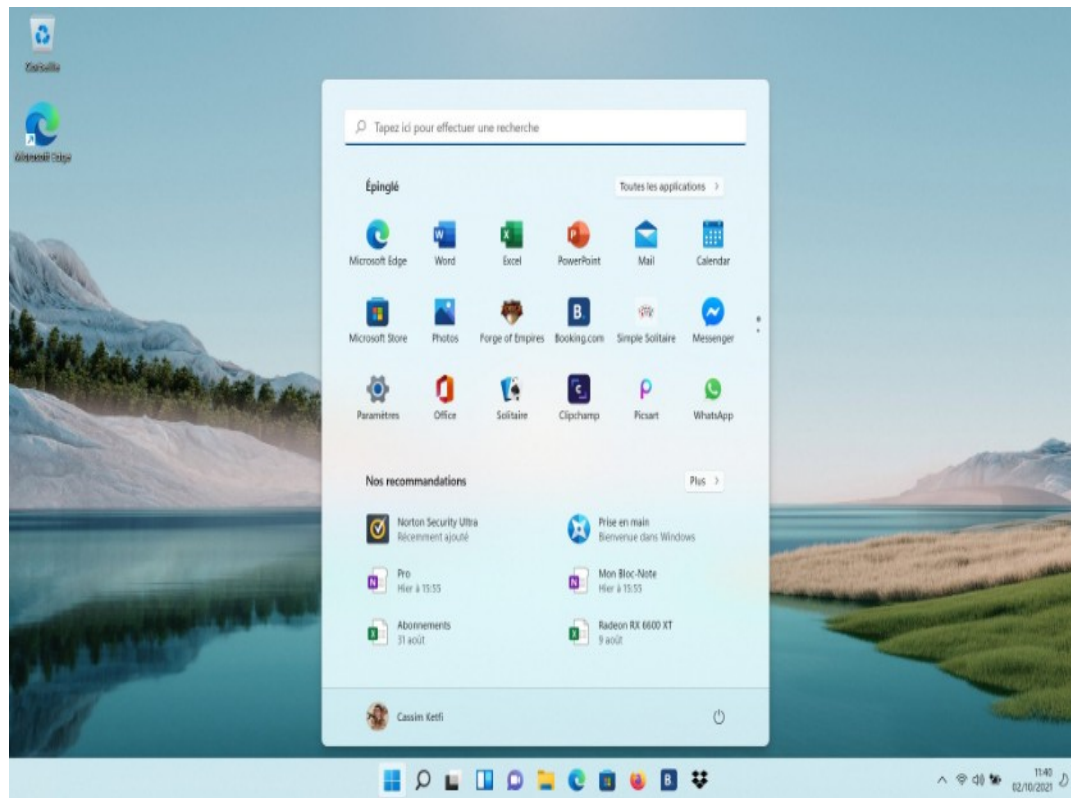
Corbeille

Microsoft Edge

Tapez ici pour effectuer une recherche

Épinglé

Toutes les applications >

Microsoft Edge
Word
Excel
PowerPoint
Mail
Calendar
Microsoft Store
Photos
Forge of Empires
Booking.com
Simple Solitaire
Messenger
Paramètres
Office
Solitaire
Clipchamp
Picsart
WhatsApp

Nos recommandations

Plus >

Norton Security Ultra
Récemment ajouté

Prise en main
Bienvenue dans Windows

Pro
Hier à 15:55

Mon Bloc-Note
Hier à 15:55

Abonnements
31 août

Radeon RX 6600 XT
9 août

Cassim Ketfi

11:40
02/10/2021